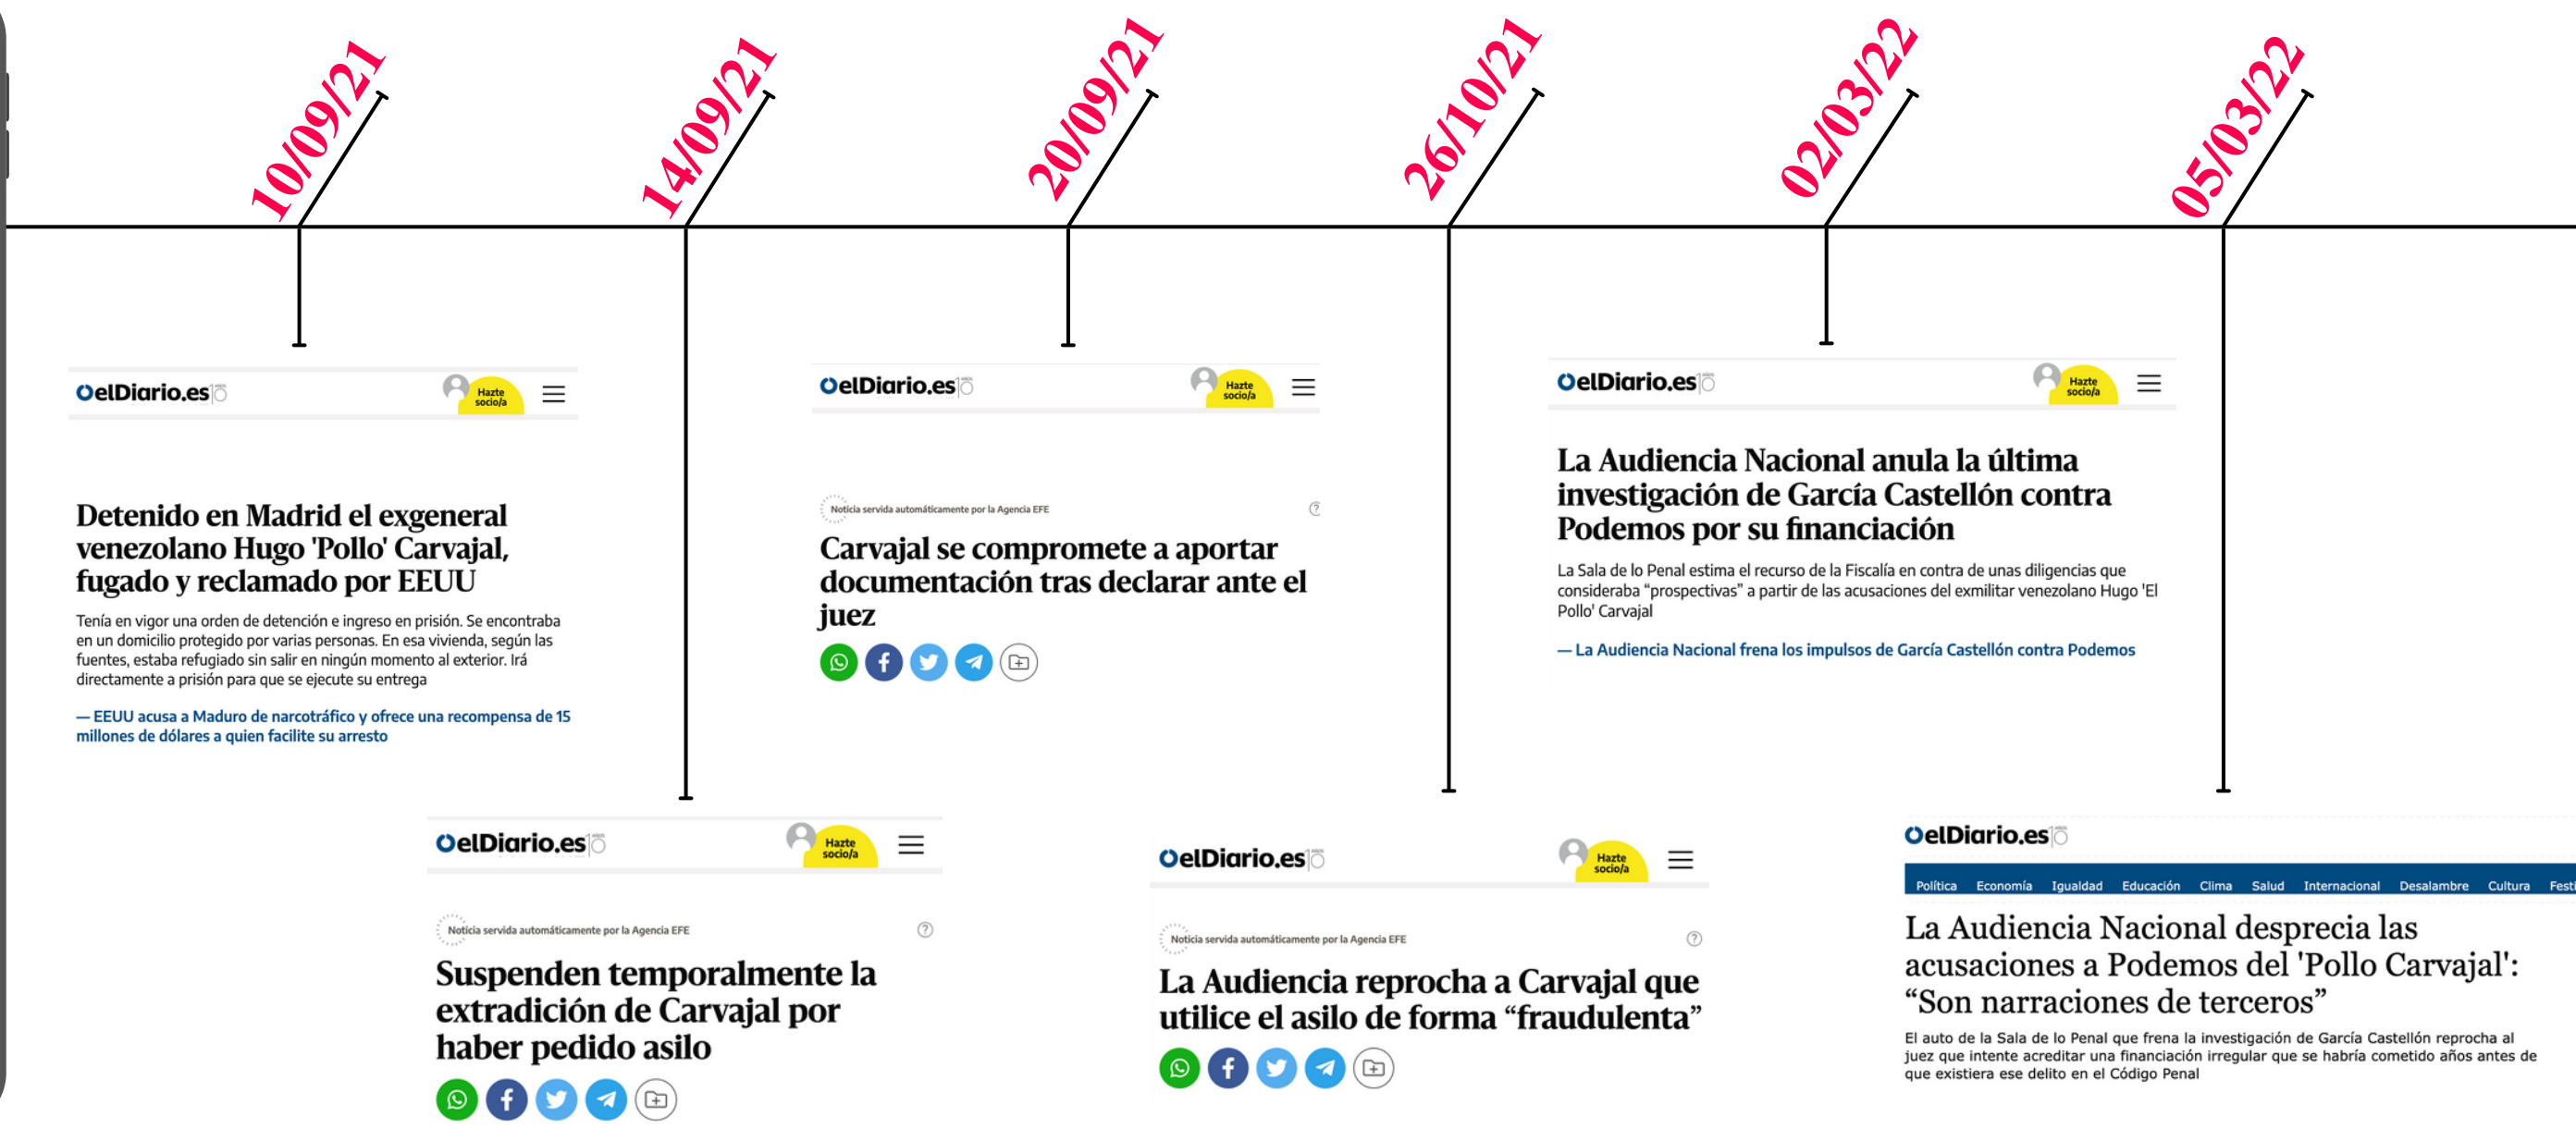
10/09/21

14/09/21

20/09/21

26/10/21

02/03/22

05/03/22

elDiario.es Hazte socio/a

Detenido en Madrid el exgeneral venezolano Hugo 'Pollo' Carvajal, fugado y reclamado por EEUU

Tenía en vigor una orden de detención e ingreso en prisión. Se encontraba en un domicilio protegido por varias personas. En esa vivienda, según las fuentes, estaba refugiado sin salir en ningún momento al exterior. Irá directamente a prisión para que se ejecute su entrega

— EEUU acusa a Maduro de narcotráfico y ofrece una recompensa de 15 millones de dólares a quien facilite su arresto

elDiario.es Hazte socio/a

Noticia servida automáticamente por la Agencia EFE

Carvajal se compromete a aportar documentación tras declarar ante el juez

elDiario.es Hazte socio/a

La Audiencia Nacional anula la última investigación de García Castellón contra Podemos por su financiación

La Sala de lo Penal estima el recurso de la Fiscalía en contra de unas diligencias que consideraba “prospectivas” a partir de las acusaciones del exmilitar venezolano Hugo 'El Pollo' Carvajal

— La Audiencia Nacional frena los impulsos de García Castellón contra Podemos

elDiario.es Hazte socio/a

Noticia servida automáticamente por la Agencia EFE

Suspenden temporalmente la extradición de Carvajal por haber pedido asilo

elDiario.es Hazte socio/a

Noticia servida automáticamente por la Agencia EFE

La Audiencia reprocha a Carvajal que utilice el asilo de forma “fraudulenta”

elDiario.es

Política Economía Igualdad Educación Clima Salud Internacional Desalambre Cultura Festi

La Audiencia Nacional desprecia las acusaciones a Podemos del 'Pollo Carvajal': “Son narraciones de terceros”

El auto de la Sala de lo Penal que frena la investigación de García Castellón reprocha al juez que intente acreditar una financiación irregular que se habría cometido años antes de que existiera ese delito en el Código Penal